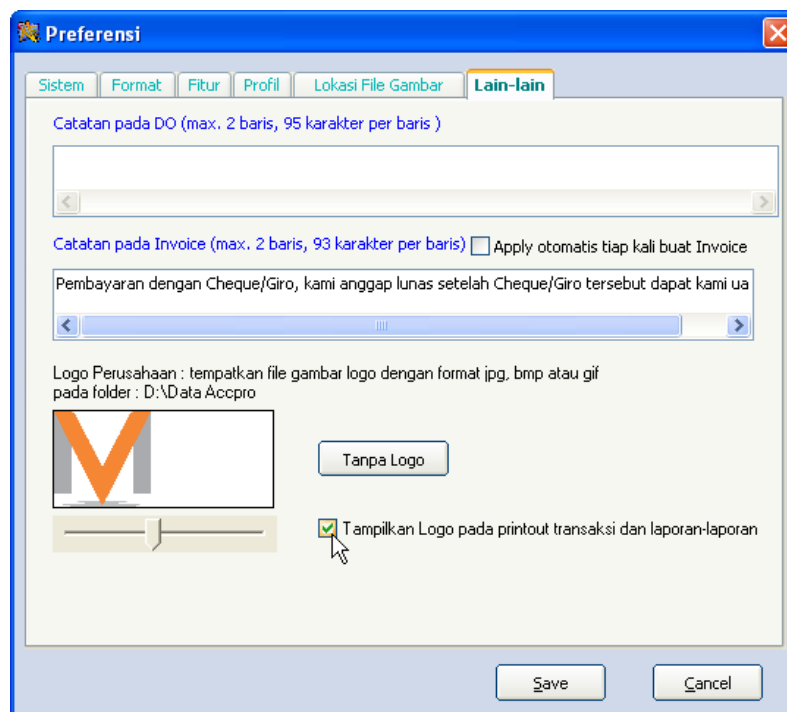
Preferensi

Sistem | Format | Fitur | Profil | Lokasi File Gambar | Lain-lain

Catatan pada DO (max. 2 baris, 95 karakter per baris )

Catatan pada Invoice (max. 2 baris, 93 karakter per baris) Apply otomatis tiap kali buat Invoice

Pembayaran dengan Cheque/Giro, kami anggap lunas setelah Cheque/Giro tersebut dapat kami ua

Logo Perusahaan : tempatkan file gambar logo dengan format jpg, bmp atau gif pada folder : D:\Data Accpro

Tanpa Logo

Tampilkan Logo pada printout transaksi dan laporan-laporan

Save

Cancel